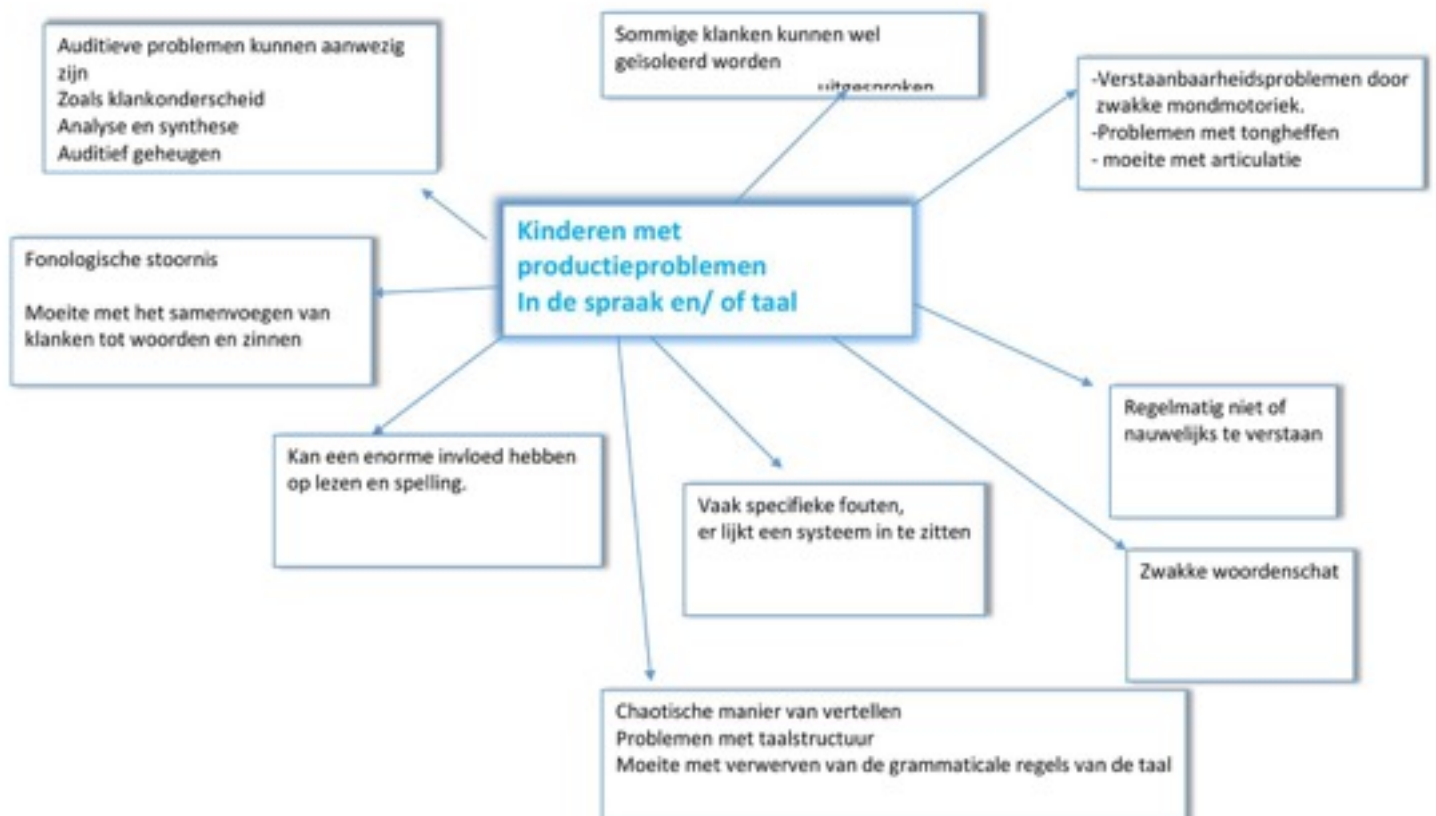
Kinderen met productieproblemen In de spraak en/ of taal

Auditieve problemen kunnen aanwezig zijn
Zoals klankonderscheid
Analyse en synthese
Auditief geheugen

Sommige klanken kunnen wel geisoleerd worden uitgesproken

-Verstaanbaarheidsproblemen door zwakke mondmotoriek.
-Problemen met tongheffen
- moeite met articulatie

Fonologische stoornis

Moeite met het samenvoegen van klanken tot woorden en zinnen

Regelmatig niet of nauwelijks te verstaan

Kan een enorme invloed hebben op lezen en spelling.

Vaak specifieke fouten,
er lijkt een systeem in te zitten

Zwakke woordenschat

Chaotische manier van vertellen
Problemen met taalstructuur
Moeite met verwerven van de grammaticale regels van de taal